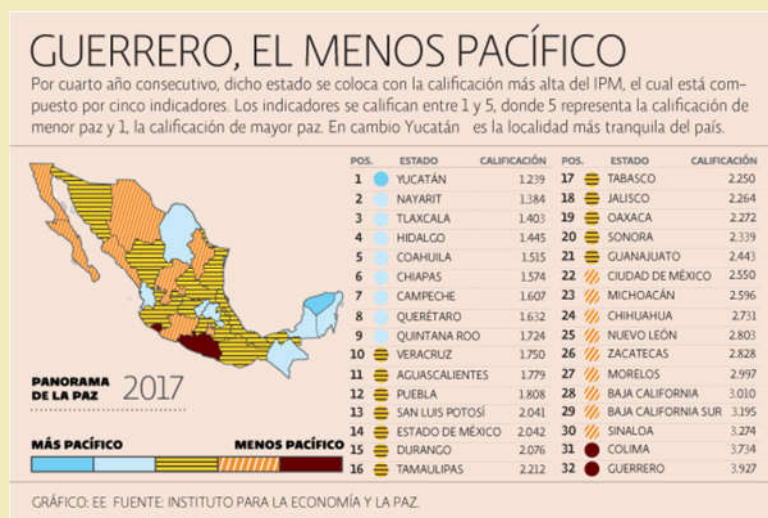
GUERRERO, EL MENOS PACÍFICO

Por cuarto año consecutivo, dicho estado se coloca con la calificación más alta del IPM, el cual está compuesto por cinco indicadores. Los indicadores se califican entre 1 y 5, donde 5 representa la calificación de menor paz y 1, la calificación de mayor paz. En cambio Yucatán es la localidad más tranquila del país.

| POS. | ESTADO | CALIFICACIÓN |
|---|---|---|
| 1 | YUCATÁN | 1.239 |
| 2 | NAYARIT | 1.384 |
| 3 | TLAXCALA | 1.403 |
| 4 | HIDALGO | 1.445 |
| 5 | COAHUILA | 1.515 |
| 6 | CHIAPAS | 1.574 |
| 7 | CAMPECHE | 1.607 |
| 8 | QUERÉTARO | 1.632 |
| 9 | QUINTANA ROO | 1.724 |
| 10 | VERACRUZ | 1.750 |
| 11 | AGUASCALIENTES | 1.779 |
| 12 | PUEBLA | 1.808 |
| 13 | SAN LUIS POTOSÍ | 2.041 |
| 14 | ESTADO DE MÉXICO | 2.042 |
| 15 | DURANGO | 2.076 |
| 16 | TAMAULIPAS | 2.212 |

| POS. | ESTADO | CALIFICACIÓN |
|---|---|---|
| 17 | TABASCO | 2.250 |
| 18 | JALISCO | 2.264 |
| 19 | OAXACA | 2.272 |
| 20 | SONORA | 2.339 |
| 21 | GUANAJUATO | 2.443 |
| 22 | CIUDAD DE MÉXICO | 2.550 |
| 23 | MICHOACÁN | 2.596 |
| 24 | CHIHUAHUA | 2.731 |
| 25 | NUEVO LEÓN | 2.803 |
| 26 | ZACATECAS | 2.828 |
| 27 | MORELOS | 2.997 |
| 28 | BAJA CALIFORNIA | 3.010 |
| 29 | BAJA CALIFORNIA SUR | 3.195 |
| 30 | SINALOA | 3.274 |
| 31 | COLIMA | 3.734 |
| 32 | GUERRERO | 3.927 |

PANORAMA DE LA PAZ 2017

MÁS PACÍFICO MENOS PACÍFICO

GRÁFICO: EE FUENTE: INSTITUTO PARA LA ECONOMÍA Y LA PAZ.